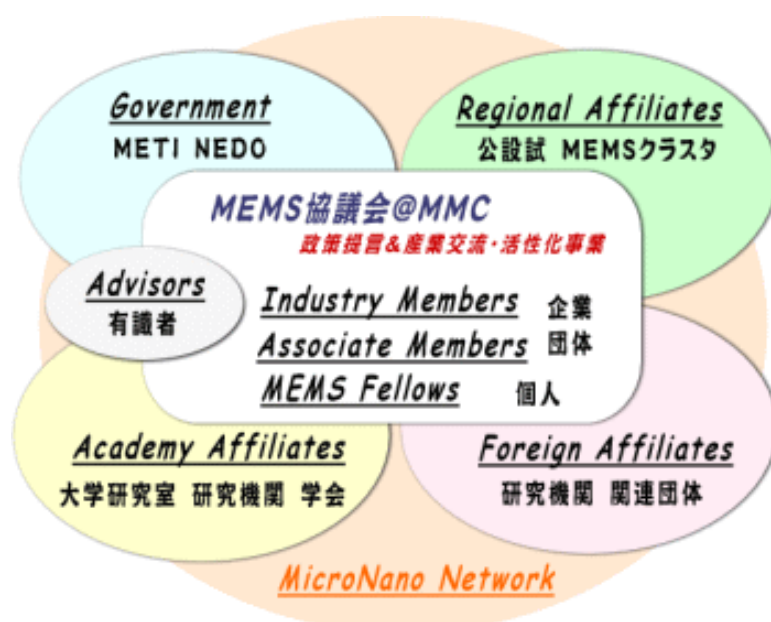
Government
METI NEDO

Regional Affiliates
公設試 MEMSクラスタ

MEMS協議会@MMC
政策提言&産業交流・活性化事業

Advisors
有識者

Industry Members 企業
Associate Members 団体
MEMS Fellows 個人

Academy Affiliates
大学研究室 研究機関 学会

Foreign Affiliates
研究機関 関連団体

MicroNano Network